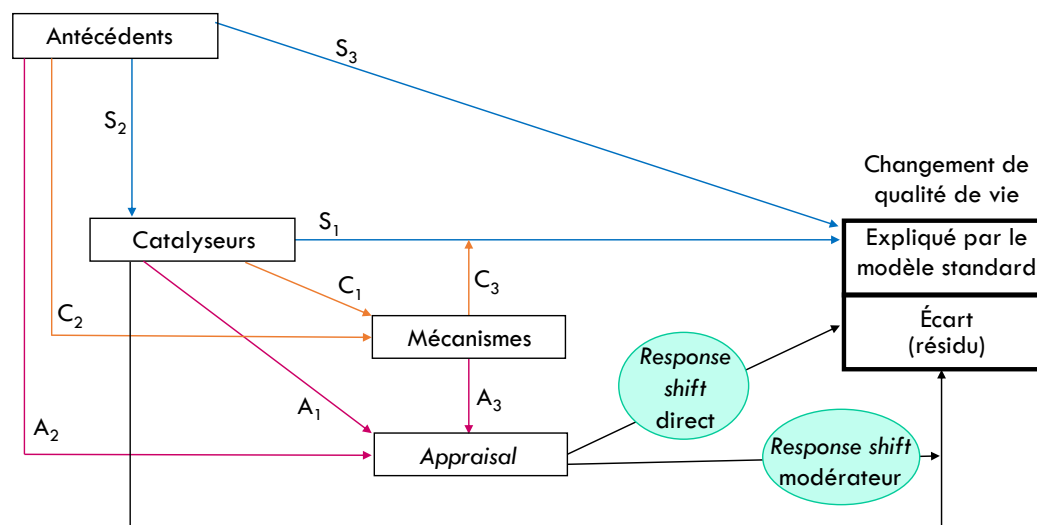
Antécédents

$S_3$

$S_2$

Changement de qualité de vie

Catalyseurs

$S_1$

Expliqué par le modèle standard

$C_1$

$C_3$

$C_2$

Mécanismes

Écart (résidu)

*Response shift* direct

$A_3$

$A_1$

$A_2$

*Appraisal*

*Response shift* modérateur